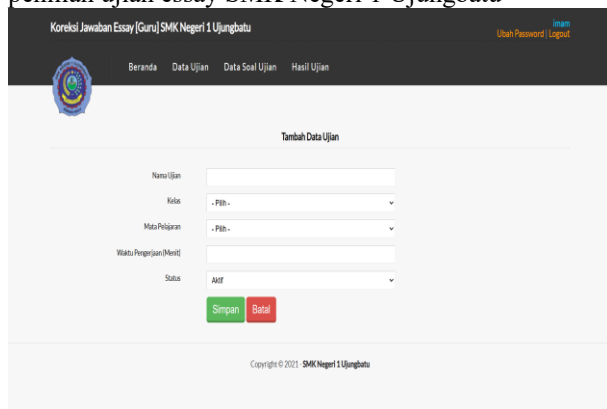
penilaian ujian essay SMK Negeri 1 Ujungbatu

Koreksi Jawaban Essay [Guru] SMK Negeri 1 Ujungbatu

Imam
Ubah Password | Logout

Beranda Data Ujian Data Soal Ujian Hasil Ujian

Tambah Data Ujian

Nama Ujian

Kelas - Pilih -

Mata Pelajaran - Pilih -

Waktu Pengerjaan (Menit)

Status Aktif

Simpan Batal

Copyright © 2021 - SMK Negeri 1 Ujungbatu